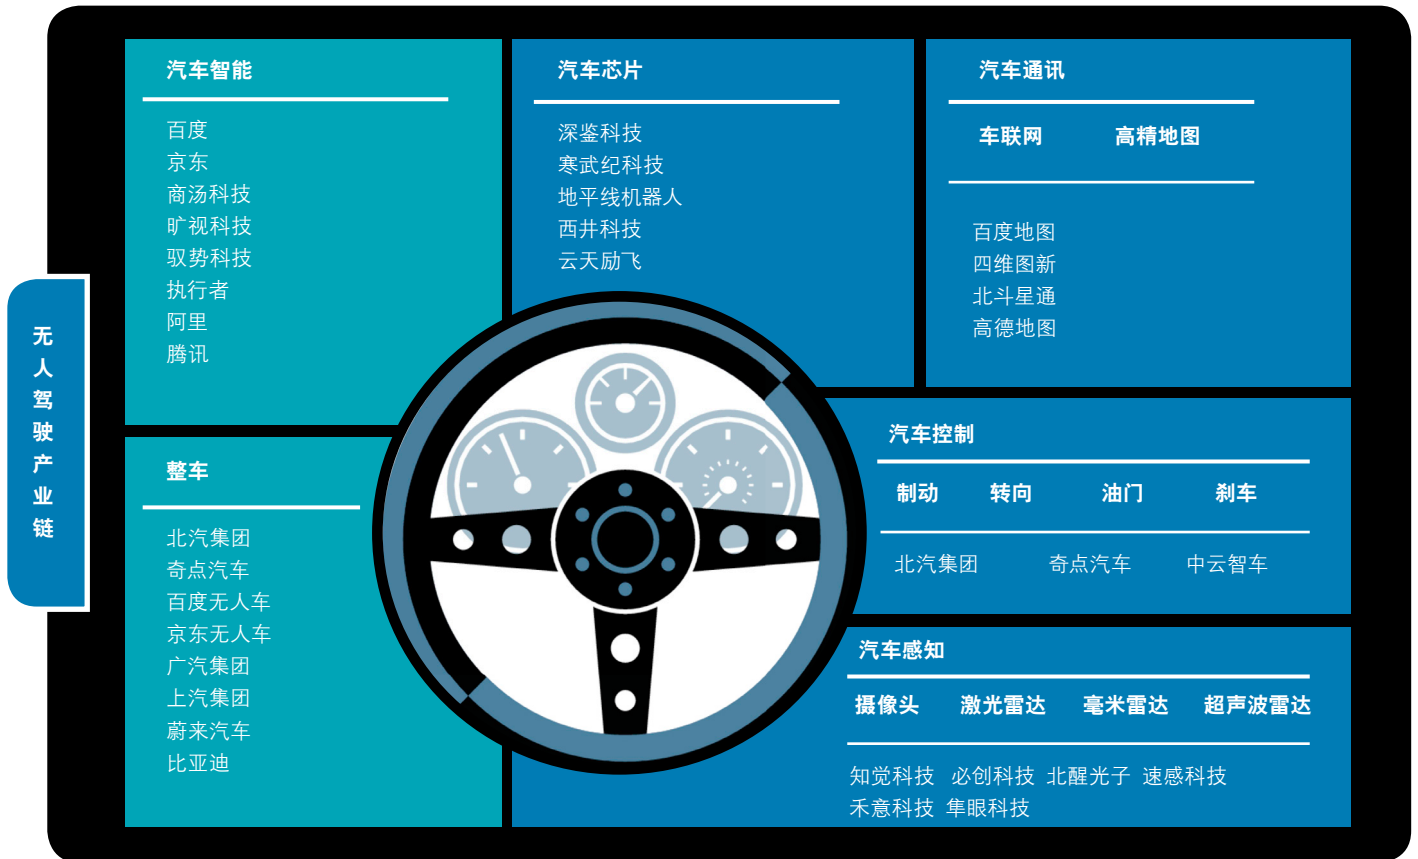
无人驾驶产业链

汽车智能

百度
京东
商汤科技
旷视科技
驭势科技
执行者
阿里
腾讯

汽车芯片

深鉴科技
寒武纪科技
地平线机器人
西井科技
云天励飞

汽车通讯

车联网 高精地图

百度地图
四维图新
北斗星通
高德地图

整车

北汽集团
奇点汽车
百度无人车
京东无人车
广汽集团
上汽集团
蔚来汽车
比亚迪

汽车控制

制动 转向 油门 刹车

北汽集团 奇点汽车 中云智车

汽车感知

摄像头 激光雷达 毫米雷达 超声波雷达

知觉科技 必创科技 北醒光子 速感科技
禾意科技 隼眼科技